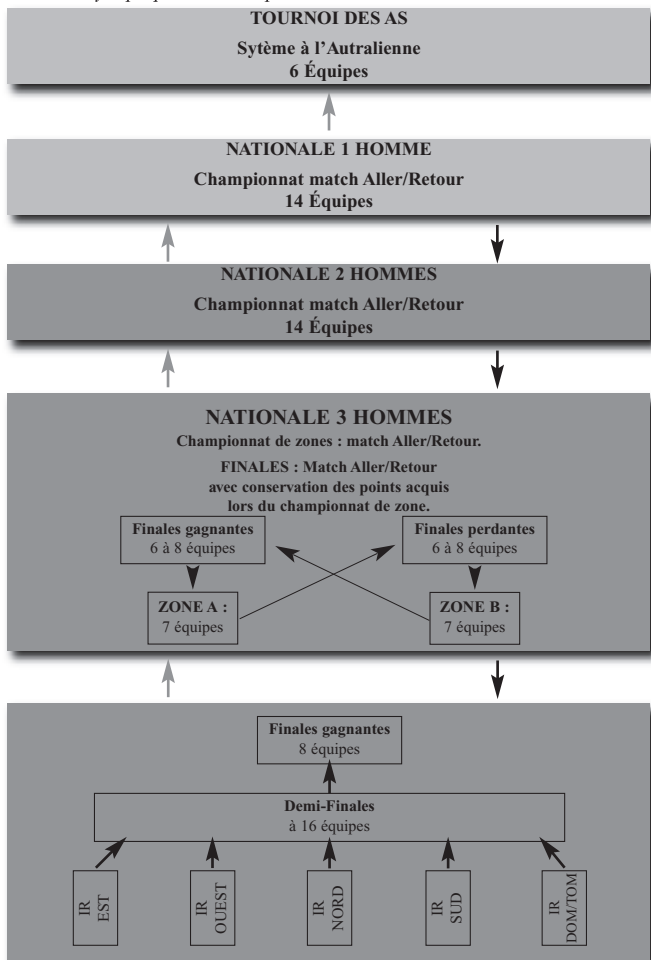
TOURNOI DES AS

Sytème à l'Autralienne
6 Équipes

NATIONALE 1 HOMME

Championnat match Aller/Retour
14 Équipes

NATIONALE 2 HOMMES

Championnat match Aller/Retour
14 Équipes

NATIONALE 3 HOMMES

Championnat de zones : match Aller/Retour.

FINALES : Match Aller/Retour avec conservation des points acquis lors du championnat de zone.

Finales gagnantes
6 à 8 équipes

Finales perdantes
6 à 8 équipes

ZONE A :
7 équipes

ZONE B :
7 équipes

Finales gagnantes
8 équipes

Demi-Finales
à 16 équipes

IR EST

IR OUEST

IR NORD

IR SUD

IR DOM/TOM